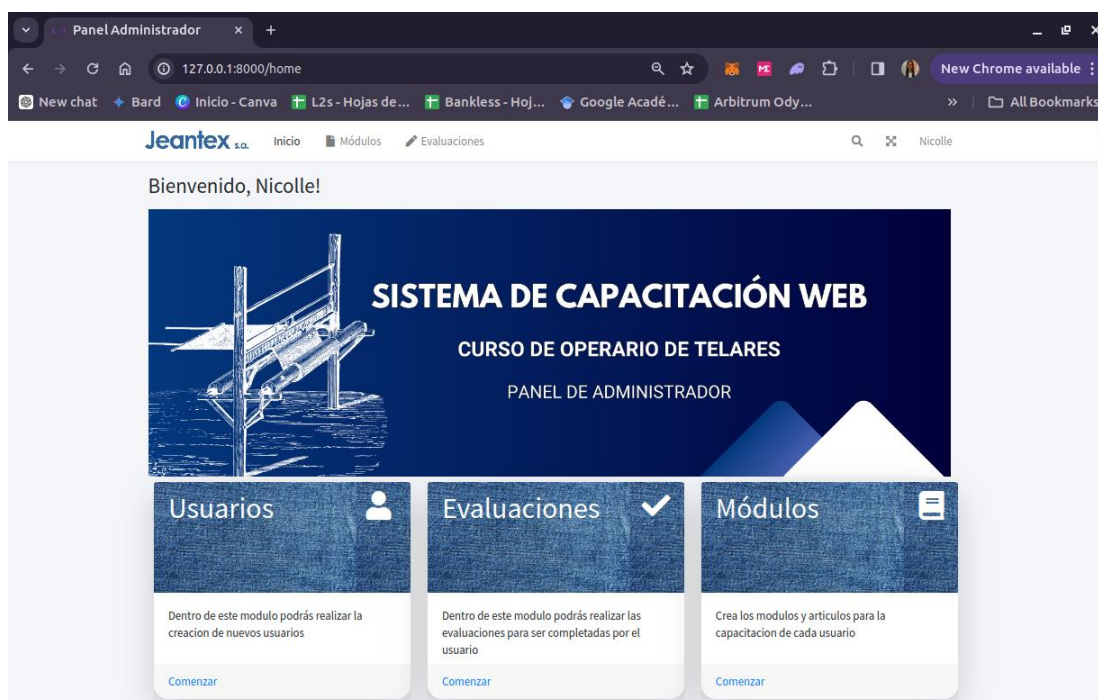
Panel Administrador

127.0.0.1:8000/home

New Chrome available

New chat Bard Inicio - Canva L2s - Hojas de... Bankless - Hoj... Google Acadé... Arbitrum Ody... All Bookmarks

Jeantex s.a. Inicio Módulos Evaluaciones Nicolle

Bienvenido, Nicolle!

SISTEMA DE CAPACITACIÓN WEB

CURSO DE OPERARIO DE TELARES

PANEL DE ADMINISTRADOR

Usuarios

Dentro de este modulo podrás realizar la creacion de nuevos usuarios

Comenzar

Evaluaciones

Dentro de este modulo podrás realizar las evaluaciones para ser completadas por el usuario

Comenzar

Módulos

Crea los modulos y articulos para la capacitacion de cada usuario

Comenzar